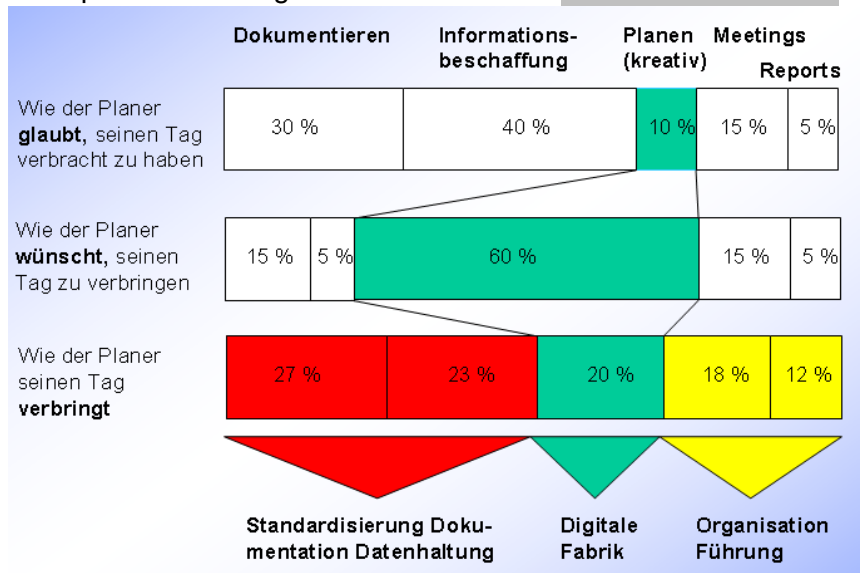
Dokumentieren | Informationsbeschaffung | Planen (kreativ) | Meetings | Reports

Wie der Planer **glaubt**, seinen Tag verbracht zu haben

30 % | 40 % | 10 % | 15 % | 5 %

Wie der Planer **wünscht**, seinen Tag zu verbringen

15 % | 5 % | 60 % | 15 % | 5 %

Wie der Planer seinen Tag **verbringt**

27 % | 23 % | 20 % | 18 % | 12 %

Standardisierung Dokumentation Datenhaltung

Digitale Fabrik

Organisation Führung